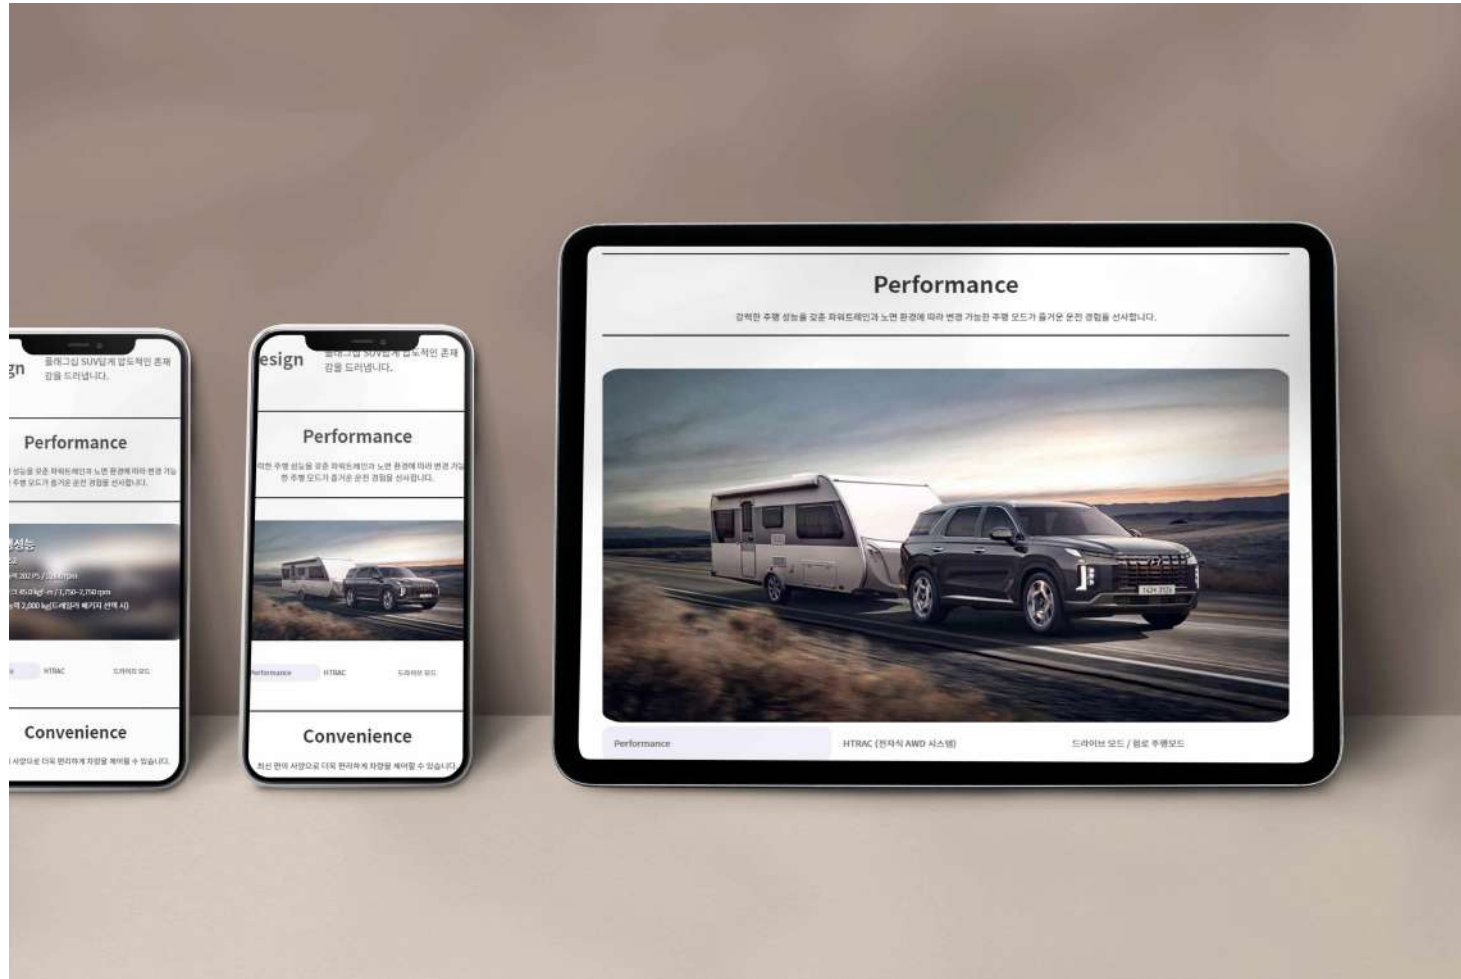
gn 플래그십 SUV답게 압도적인 존재감을 드립니다.

Performance

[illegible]

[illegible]

HTRAC

드라이브 모드

Convenience

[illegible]

esign 플래그십 SUV답게 압도적인 존재감을 드립니다.

Performance

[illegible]

Performance HTRAC 드라이브 모드

Convenience

최신 편의 사양으로 더욱 편리하게 차량을 제어할 수 있습니다.

Performance

강력한 주행 성능을 갖춘 파워트레인과 노면 환경에 따라 변경 가능한 주행 모드가 즐거운 운전 경험을 선사합니다.

Performance

HTRAC (전자식 AWD 시스템)

드라이브 모드 / 험로 주행모드